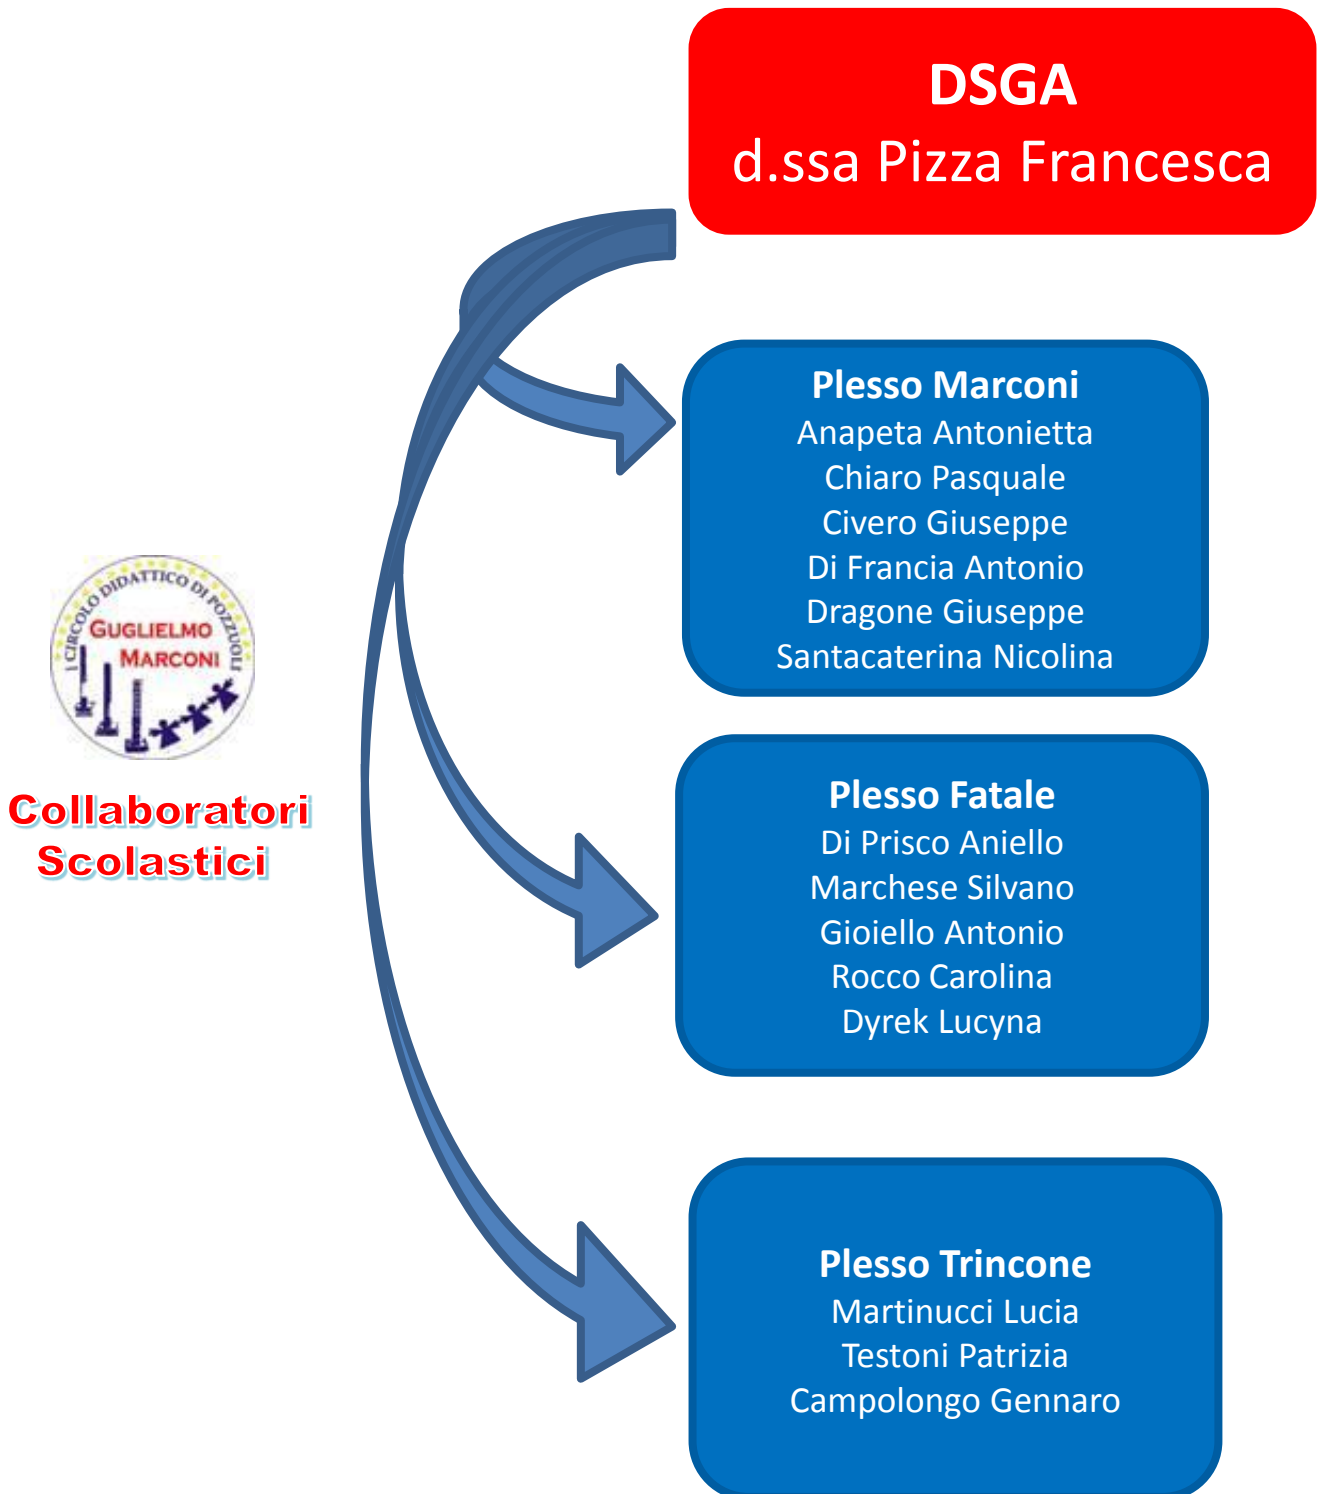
DSGA
d.ssa Pizza Francesca

I CIRCOLO DIDATTICO DI POZZUOLI
GUGLIELMO MARCONI

Collaboratori Scolastici

Plesso Marconi
Anapeta Antonietta
Chiaro Pasquale
Civero Giuseppe
Di Francia Antonio
Dragone Giuseppe
Santacaterina Nicolina

Plesso Fatale
Di Prisco Aniello
Marchese Silvano
Gioiello Antonio
Rocco Carolina
Dyrek Lucyna

Plesso Trincone
Martinucci Lucia
Testoni Patrizia
Campolongo Gennaro